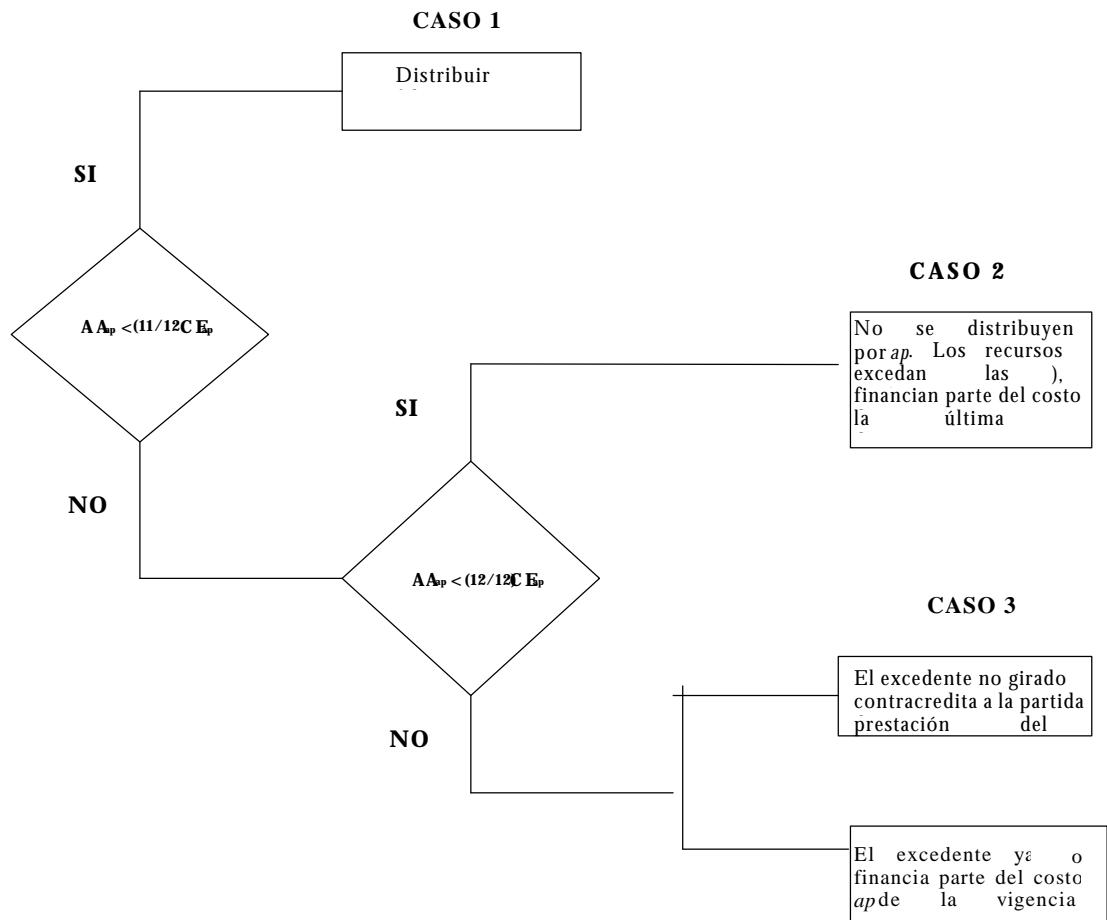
CASO 1

Distribuir

SI

$AA_{ap} < (11/12) CE_{ap}$

NO

CASO 2

No se distribuyen por *ap*. Los recursos excedan las ), financian parte del costo la última

SI

$AA_{ap} < (12/12) CE_{ap}$

NO

CASO 3

El excedente no girado contracredita a la partida prestación del

El excedente ya o financia parte del costo *ap* de la vigencia